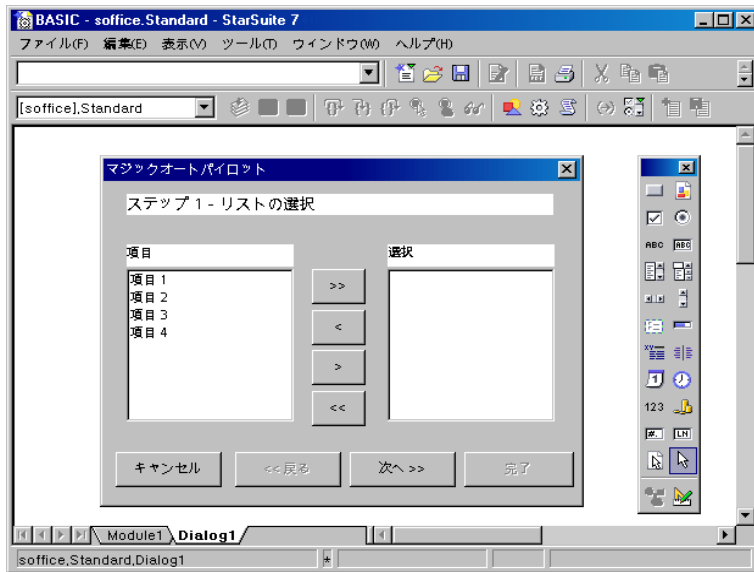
BASIC - soffice.Standard - StarSuite 7

ファイル(F) 編集(E) 表示(V) ツール(T) ウィンドウ(W) ヘルプ(H)

[soffice].Standard

マジックオートパイロット

ステップ 1 - リストの選択

項目

選択

項目 1
項目 2
項目 3
項目 4

>>
<
>
<<

キャンセル
<< 戻る
次へ >>
完了

ABC
123

Module1
Dialog1

soffice.Standard.Dialog1
*